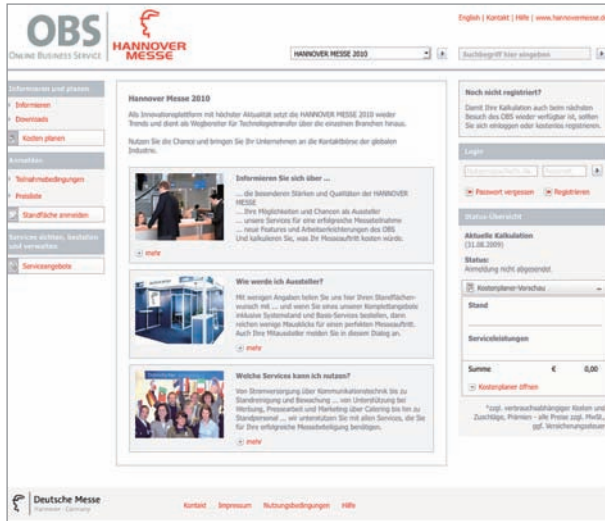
OBS
ONLINE BUSINESS SERVICE

HANNOVER MESSE

English | Kontakt | Hilfe | www.hannovermesse.de

HANNOVER MESSE 2010

Suchbegriff hier eingeben

Informieren und planen
Informieren
Downloads
Kosten planen

Anmelden
Teilnahmebedingungen
Preisliste
Standfläche anmelden

Services wählen, bestellen und verwalten
Serviceangebote

Hannover Messe 2010

Als Innovationsplattform mit höchster Aktualität setzt die HANNOVER MESSE 2010 wieder Trends und dient als Wegbereiter für Technologietransfer über die einzelnen Branchen hinaus.

Nutzen Sie die Chance und bringen Sie Ihr Unternehmen an die Kontaktbörse der globalen Industrie.

Informieren Sie sich über ...

... die besonderen Stärken und Qualitäten der HANNOVER MESSE
... Ihre Möglichkeiten und Chancen als Aussteller
... unsere Services für eine erfolgreiche Messeteilnahme
... neue Features und Arbeitserleichterungen des OBS
Und kalkulieren Sie, was Ihr Messeauftritt kosten würde.

mehr

Wie werde ich Aussteller?

Mit wenigen Angaben teilen Sie uns hier Ihren Standflächenwunsch mit ... und wenn Sie eines unserer Komplettangebote inklusive Systemstand und Basis-Services bestellen, dann reichen wenige Mausklicks für einen perfekten Messeauftritt. Auch Ihre Mitaussteller melden Sie in diesem Dialog an.

mehr

Welche Services kann ich nutzen?

Von Stromversorgung über Kommunikationstechnik bis zu Standreinigung und Bewachung ... von Hotelbuchung über Werbung, Pressearbeit und Marketing über Catering bis hin zu Standpersonal ... wir unterstützen Sie mit allen Services, die Sie für eine erfolgreiche Messebeteiligung benötigen.

mehr

Noch nicht registriert?

Damit Ihre Kalkulation auch beim nächsten Besuch des OBS wieder verfügbar ist, sollten Sie sich einloggen oder kostenlos registrieren.

Login

Passwort vergessen
Registrieren

Status-Übersicht

Aktuelle Kalkulation
(31.08.2009)

Status:
Anmeldung nicht abgesendet

Kostenplaner-Vorschau

Stand

Serviceleistungen

Summe: € 0,00

Kostenplaner öffnen

*zzgl. verbrauchsabhängiger Kosten und Zuschläge, Prämien - alle Preise zzgl. MwSt. ggf. Versicherungssteuer

Deutsche Messe
Hannover · Germany

Kontakt Impressum Nutzungsbedingungen Hilfe